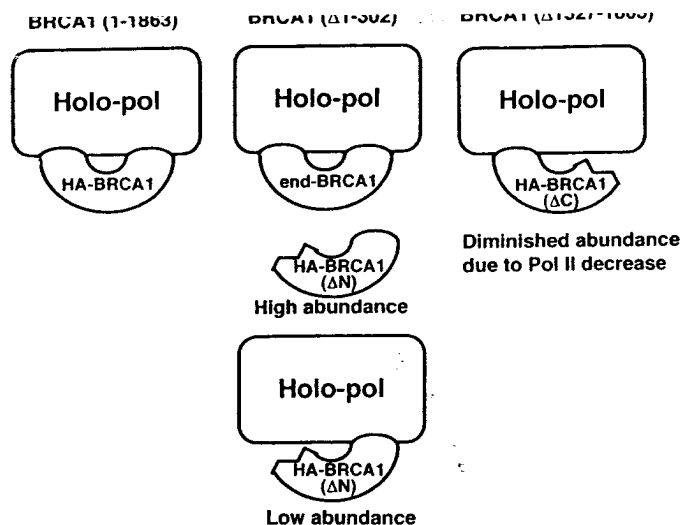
BRCA1 (1-1863)

BRCA1 ($\Delta$1-302)

BRCA1 ($\Delta$1527-1863)

Holo-pol

HA-BRCA1

Holo-pol

end-BRCA1

Holo-pol

HA-BRCA1 ($\Delta$C)

Diminished abundance due to Pol II decrease

HA-BRCA1 ($\Delta$N)

High abundance

Holo-pol

HA-BRCA1 ($\Delta$N)

Low abundance